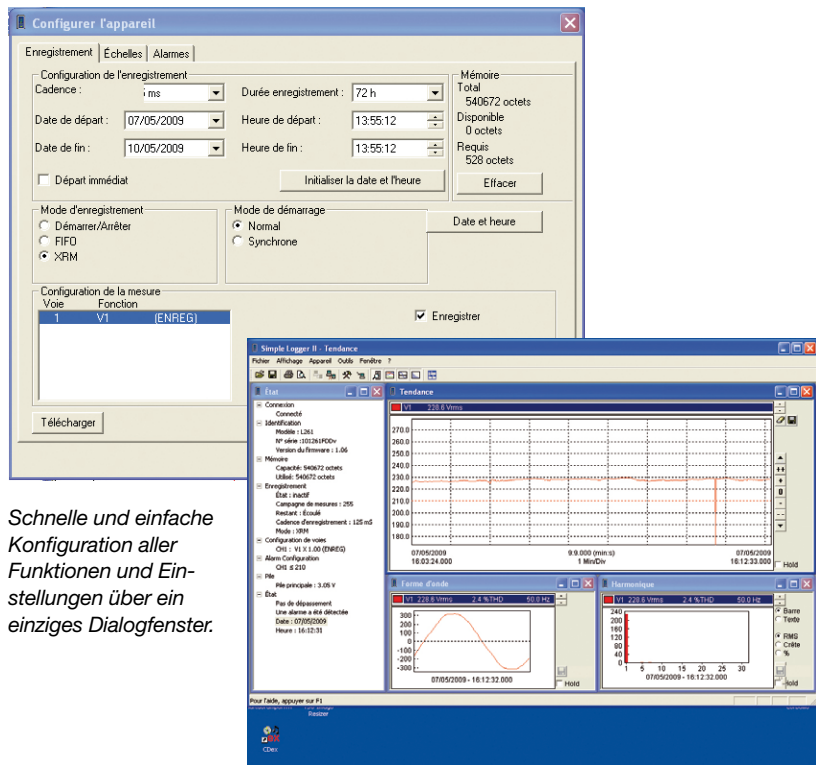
Configurer l'appareil

Enregistrement | Échelles | Alarmes

Configuration de l'enregistrement
Cadence : ms
Durée enregistrement : 72 h
Date de départ : 07/05/2009
Heure de départ : 13:55:12
Date de fin : 10/05/2009
Heure de fin : 13:55:12
Départ immédiat
Initialiser la date et l'heure

Mémoire
Total
540672 octets
Disponible
0 octets
Requis
528 octets
Effacer

Mode d'enregistrement
Démarrer/Arrêter
FIFO
XRM

Mode de démarrage
Normal
Synchrone

Date et heure

Configuration de la mesure
Voie Fonction
1 V1 (ENREG)
Enregistrer

Télécharger

Schnelle und einfache Konfiguration aller Funktionen und Einstellungen über ein einziges Dialogfenster.

Simple Logger II - Tendance
Fichier Affichage Appareil Outils Fenêtre ?

État
Connexion
Connecté
Identification
Modèle : L261
N° série :101261PDDv
Version du firmware : 1.06
Mémoire
Capacité: 540672 octets
Utilisé: 540672 octets
Enregistrement
État : inactif
Campagne de mesures : 255
Restant : Écoulé
Cadence d'enregistrement : 125 mS
Mode : XRM
Configuration de voies
CH1 : V1 X 1.00 (ENREG)
Alarm Configuration
CH1 ≤ 210
Pile
Pile principale : 3.05 V
État
Pas de dépassement
Une alarme a été détectée
Date : 07/05/2009
Heure : 16:12:31

Tendance
V1 228.6 Vrms
270.0
260.0
250.0
240.0
230.0
220.0
210.0
200.0
190.0
180.0
07/05/2009 16:03:24.000
9:9.000 (min:s) 1 Min/Div
07/05/2009 16:12:33.000
Hold

Forme d'onde
V1 228.6 Vrms 2.4 %THD 50.0 Hz
300
200
100
0
-100
-200
-300
07/05/2009 - 16:12:32.000
Hold

Harmonique
V1 228.6 Vrms 2.4 %THD 50.0 Hz
240
200
160
120
80
40
0
1 5 10 15 20 25 30
07/05/2009 - 16:12:32.000
Barre
Texte
RMS
Crête
%
Hold

Pour l'aide, appuyer sur F1
Resizer
CDex